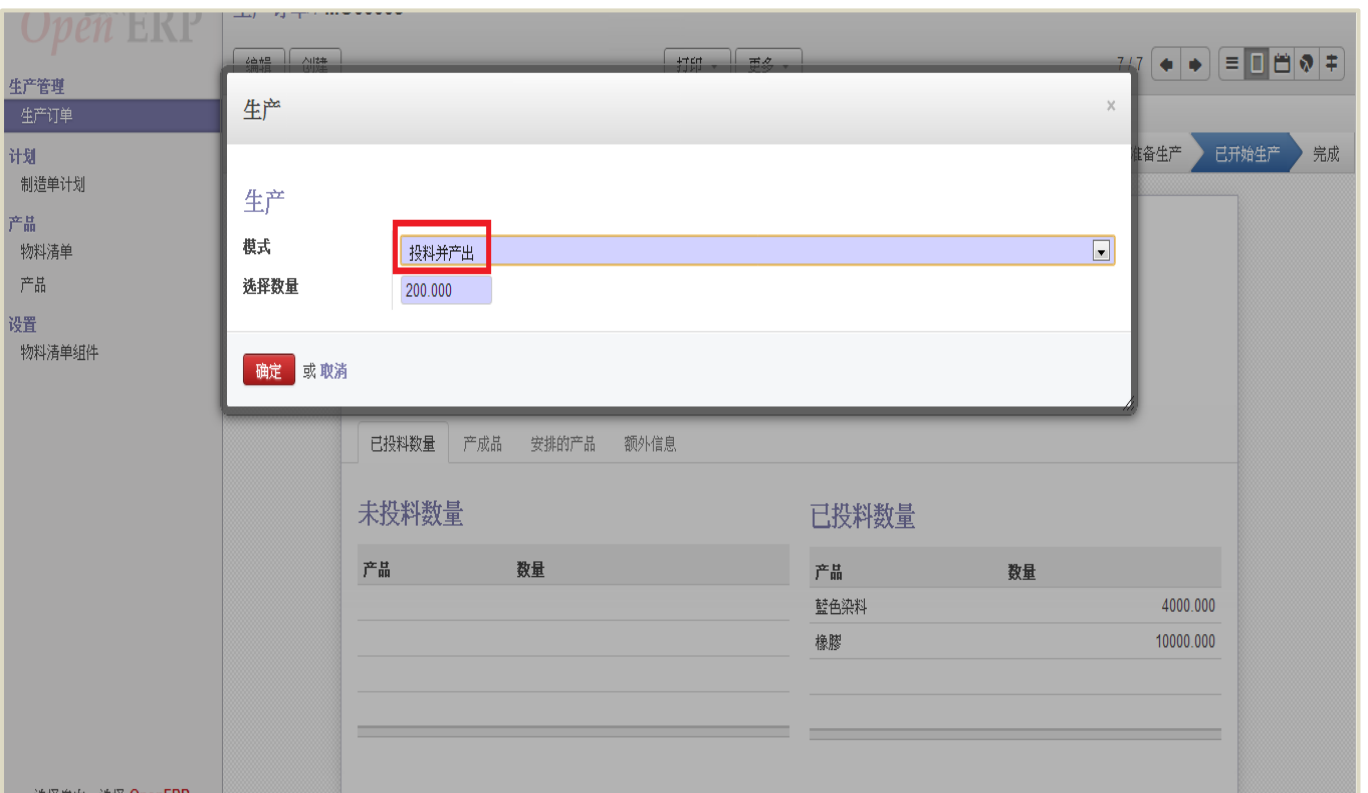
OpenERP

生产管理
生产订单
计划
制造单计划
产品
物料清单
产品
设置
物料清单组件

编辑 创建
打印 更多
7 / 7

准备生产 已开始生产 完成

生产 ×

生产
模式 投料并产出
选择数量 200.000

确定 或 取消

已投料数量 产成品 安排的产品 额外信息

未投料数量

| 产品 | 数量 |
|---|---|

已投料数量

| 产品 | 数量 |
|---|---|
| 藍色染料 | 4000.000 |
| 橡膠 | 10000.000 |

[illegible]